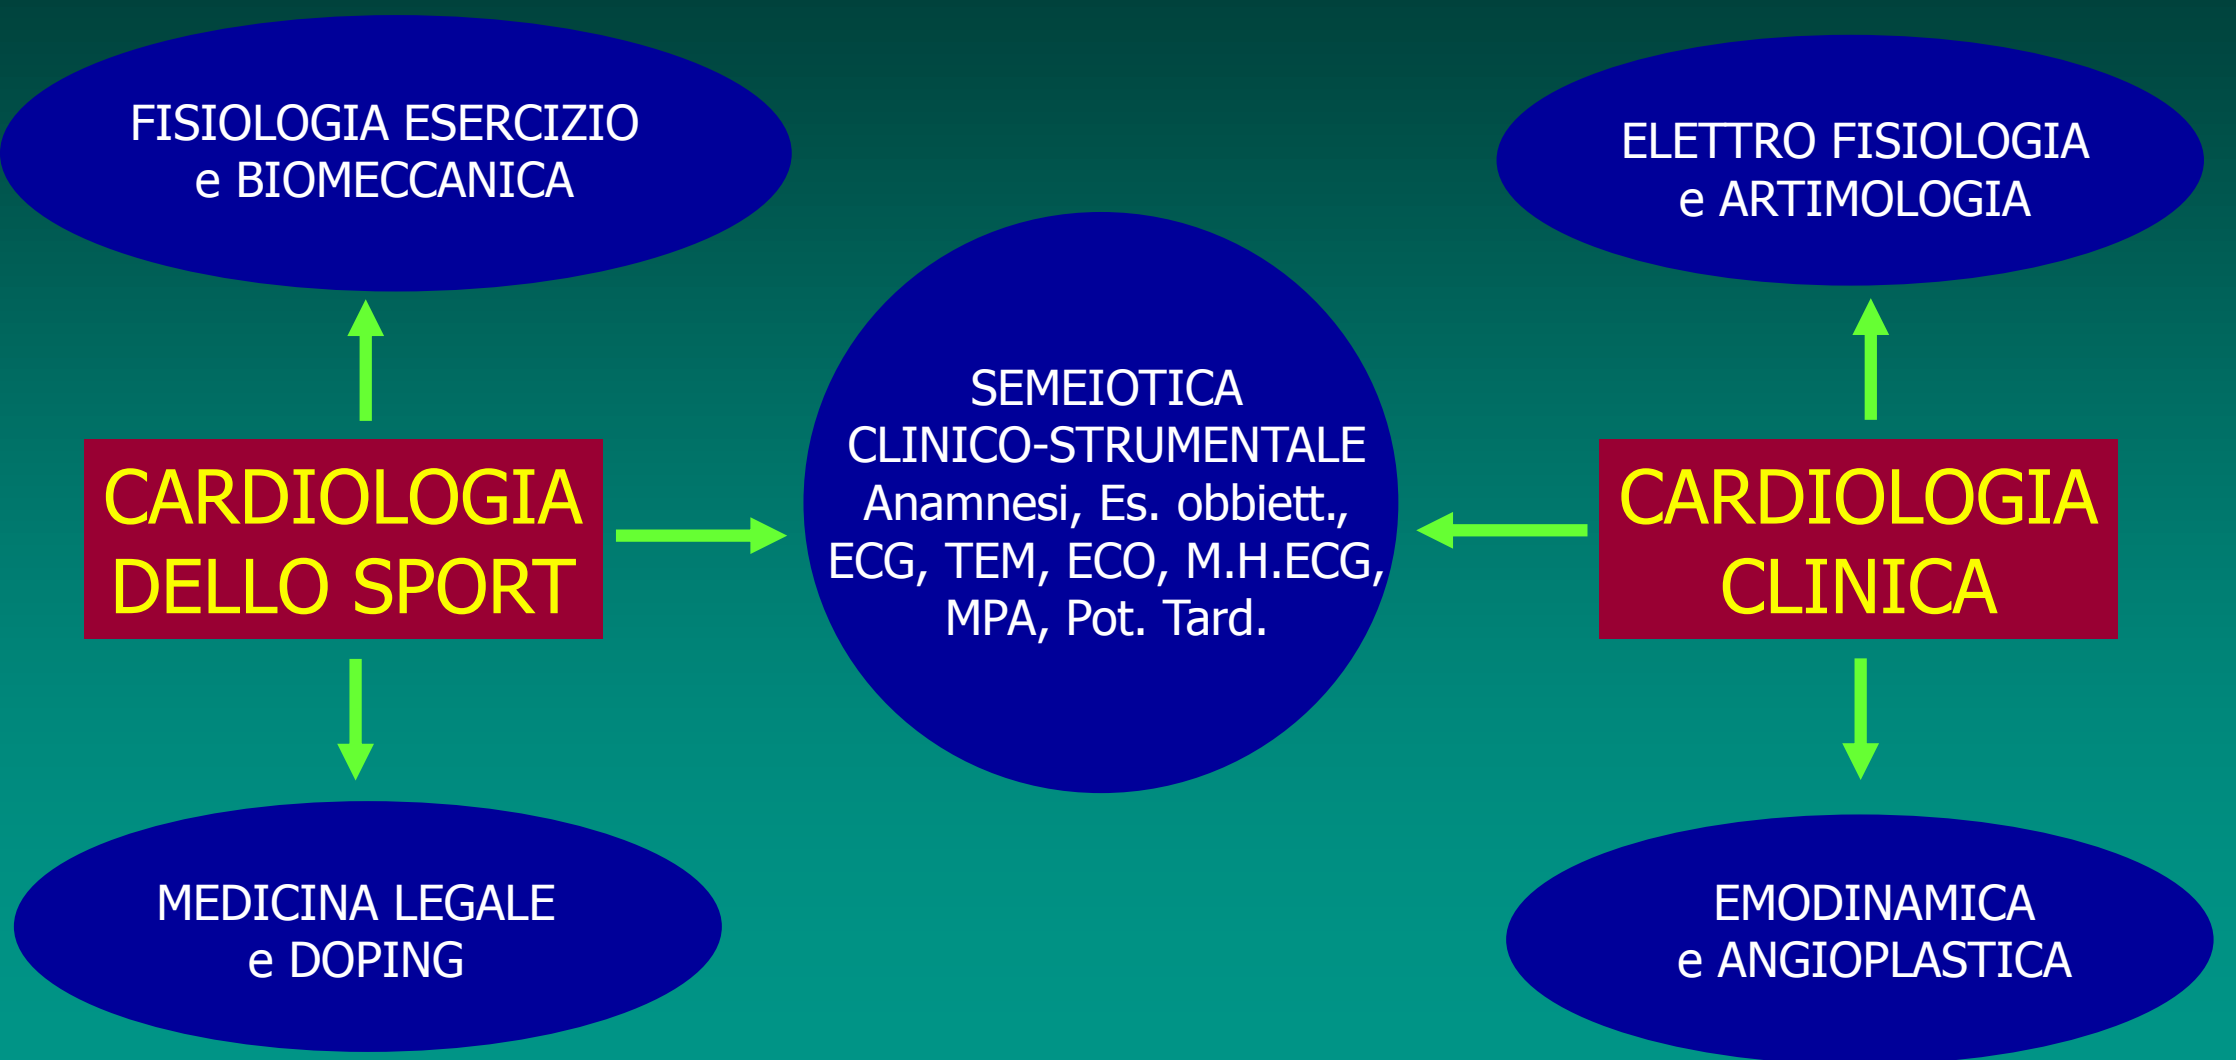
FISIOLOGIA ESERCIZIO
e BIOMECCANICA

ELETTRO FISIOLOGIA
e ARTIMOLOGIA

CARDIOLOGIA
DELLO SPORT

SEMEIOTICA
CLINICO-STRUMENTALE
Anamnesi, Es. obbiett.,
ECG, TEM, ECO, M.H.ECG,
MPA, Pot. Tard.

CARDIOLOGIA
CLINICA

MEDICINA LEGALE
e DOPING

EMODINAMICA
e ANGIOPLASTICA